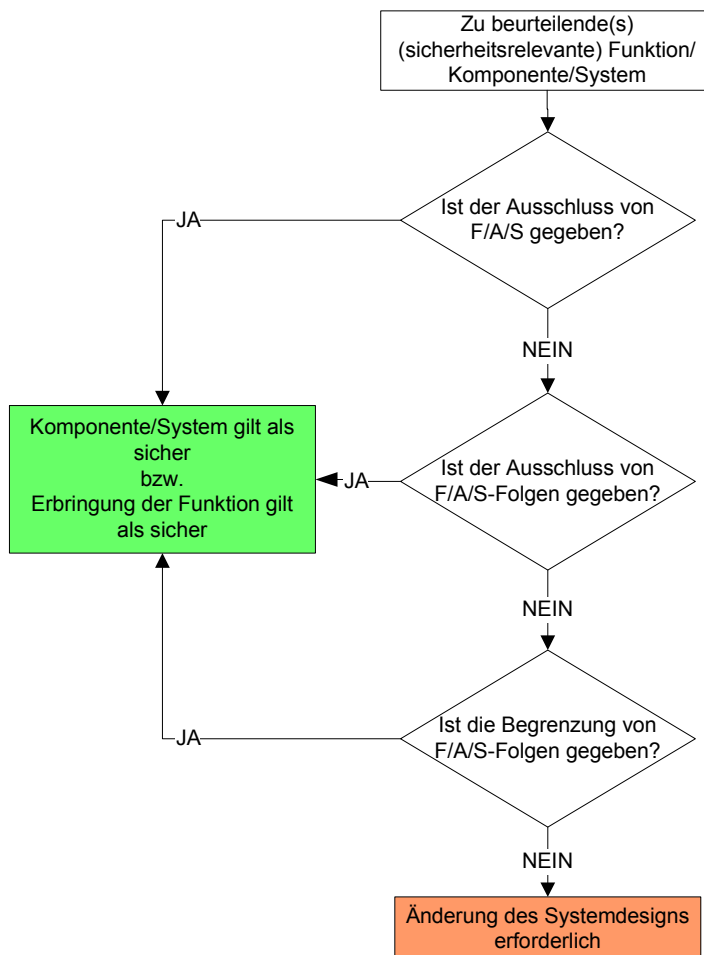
Zu beurteilende(s) (sicherheitsrelevante) Funktion/ Komponente/System

Ist der Ausschluss von F/A/S gegeben?

JA

NEIN

Komponente/System gilt als sicher
bzw.
Erbringung der Funktion gilt als sicher

JA

Ist der Ausschluss von F/A/S-Folgen gegeben?

NEIN

JA

Ist die Begrenzung von F/A/S-Folgen gegeben?

NEIN

Änderung des Systemdesigns erforderlich